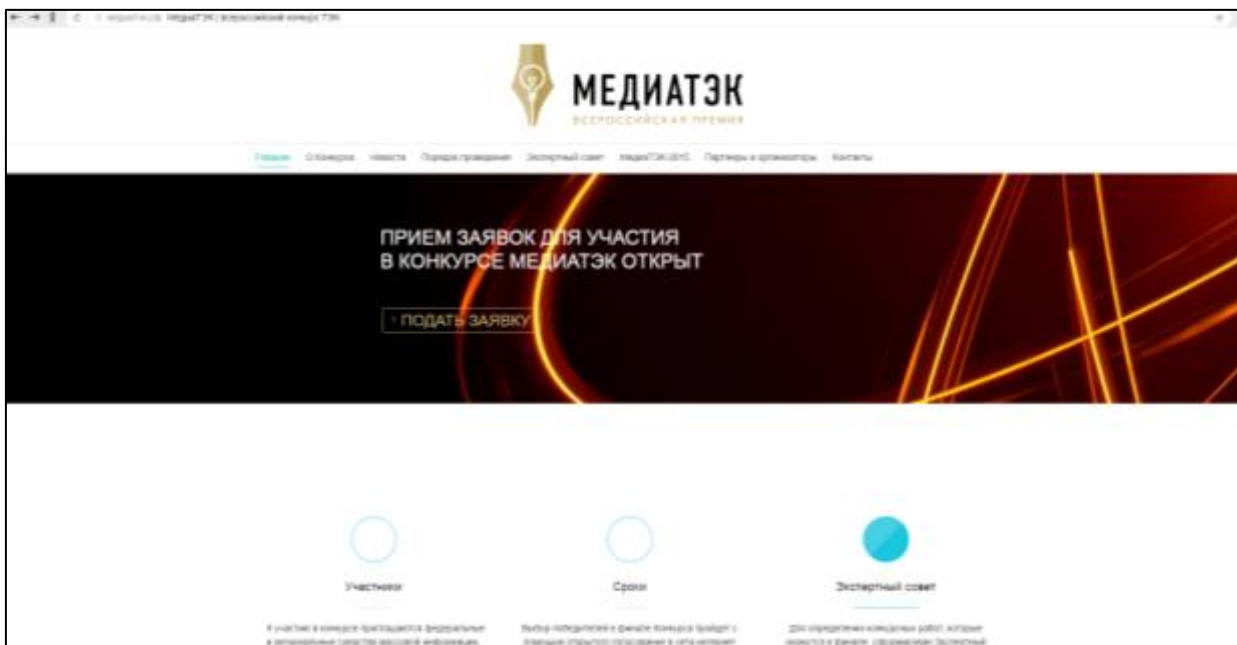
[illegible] МедиаТЭК | Всероссийский конкурс ТЭК

МЕДИАТЭК
ВСЕРОССИЙСКАЯ ПРЕМИЯ

Главная О Конкурсе Новости Порядок проведения Экспертный совет МедиаТЭК-2015 Партнеры и организаторы Контакты

ПРИЕМ ЗАЯВОК ДЛЯ УЧАСТИЯ В КОНКУРСЕ МЕДИАТЭК ОТКРЫТ

› ПОДАТЬ ЗАЯВКУ

Участники

К участию в конкурсе приглашаются федеральные и региональные средства массовой информации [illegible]

Сроки

Выбор победителей в финале Конкурса пройдет с помощью открытого голосования в сети интернет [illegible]

Экспертный совет

Для определения конкурсных работ, которые пройдут в финале, сформирован Экспертный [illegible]